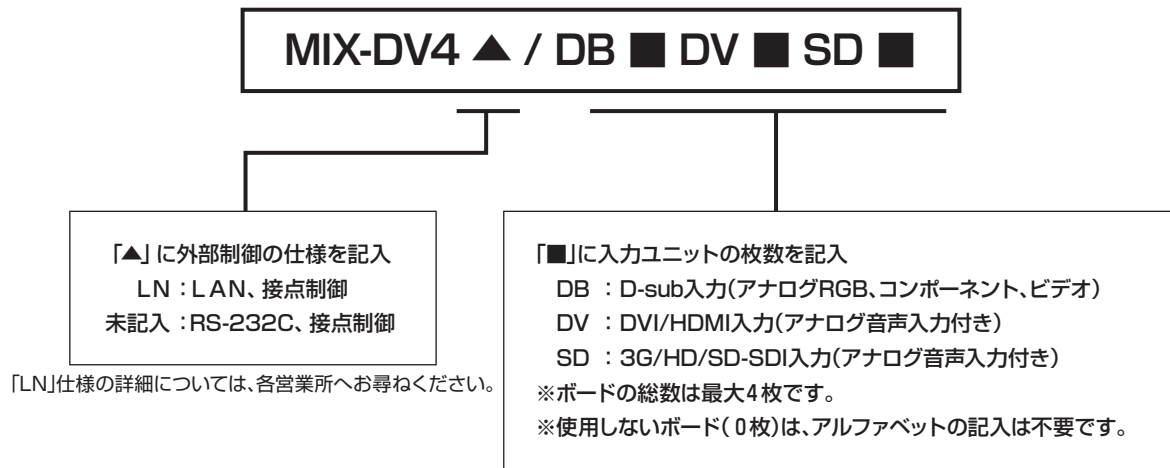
MIX-DV4 ▲ / DB ■ DV ■ SD ■

「▲」に外部制御の仕様を記入
LN：LAN、接点制御
未記入：RS-232C、接点制御

「LN」仕様の詳細については、各営業所へお尋ねください。

「■」に入力ユニットの枚数を記入
DB：D-sub入力（アナログRGB、コンポーネント、ビデオ）
DV：DVI/HDMI入力（アナログ音声入力付き）
SD：3G/HD/SD-SDI入力（アナログ音声入力付き）
※ボードの総数は最大4枚です。
※使用しないボード（0枚）は、アルファベットの記入は不要です。